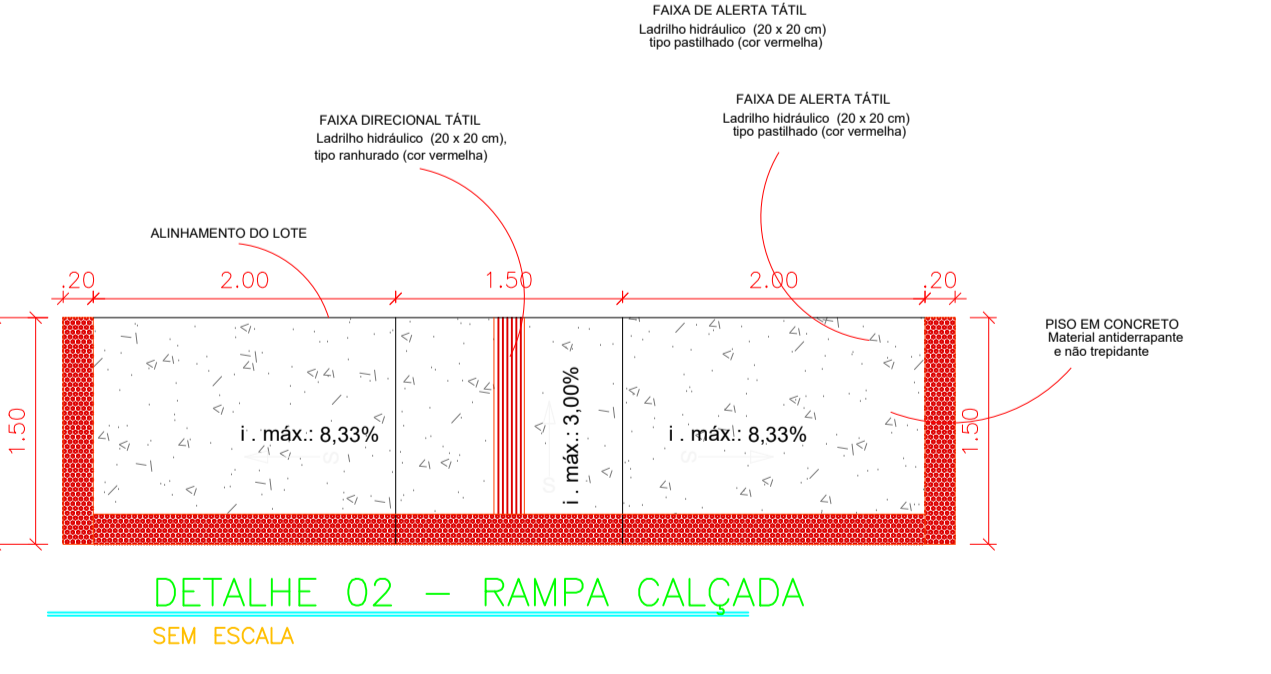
FAIXA DE ALERTA TÁTIL
Ladrilho hidráulico (20 x 20 cm)
tipo pastilhado (cor vermelha)

FAIXA DIRECIONAL TÁTIL
Ladrilho hidráulico (20 x 20 cm),
tipo ranhurado (cor vermelha)

FAIXA DE ALERTA TÁTIL
Ladrilho hidráulico (20 x 20 cm)
tipo pastilhado (cor vermelha)

ALINHAMENTO DO LOTE

.20 2.00 1.50 2.00 .20

1.50

i . máx.: 8,33%

i . máx.: 3,00%

i . máx.: 8,33%

S S S

1.50

PISO EM CONCRETO
Material antiderrapante
e não trepidante

DETALHE 02 – RAMPA CALÇADA
SEM ESCALA